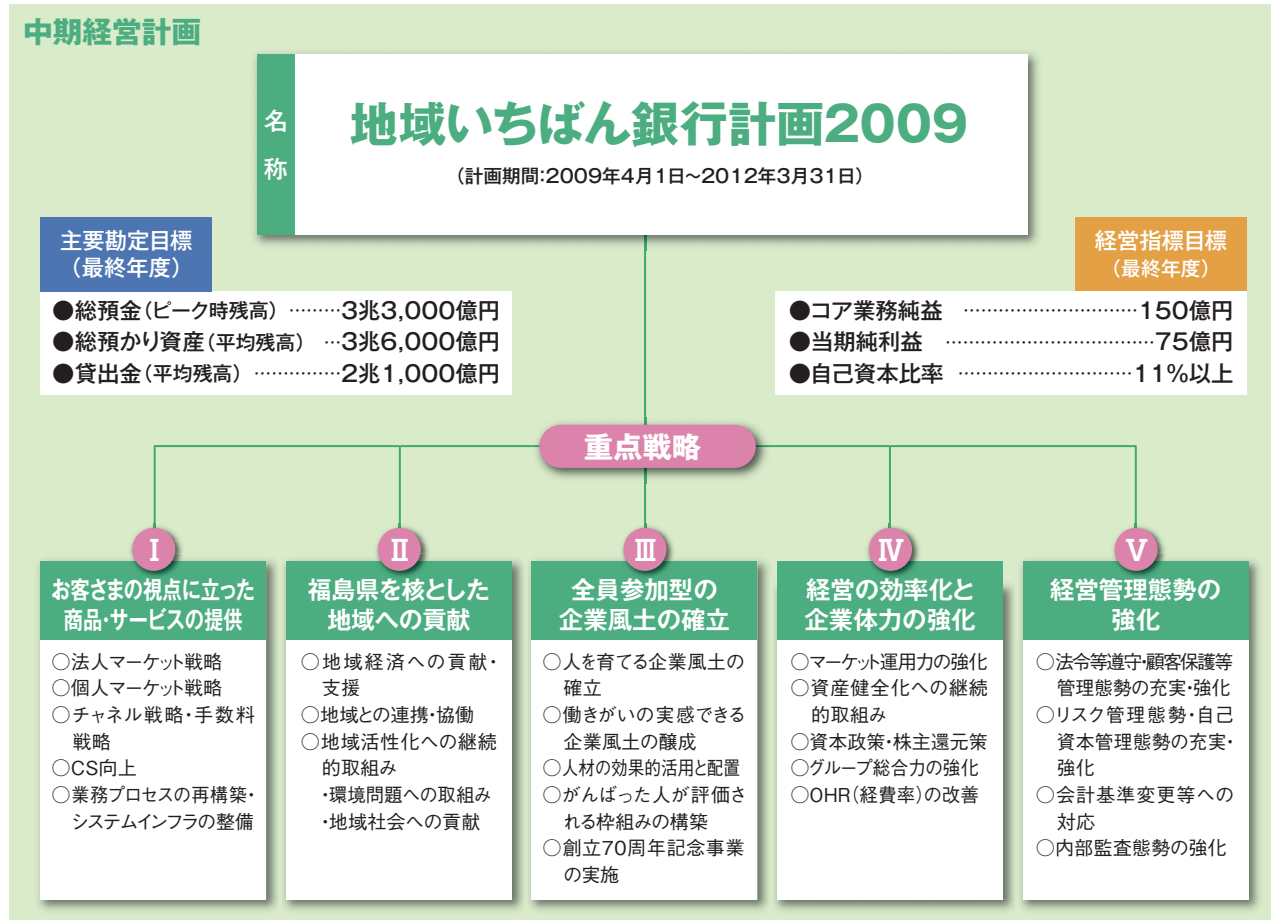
中期経営計画

名称

地域いちばん銀行計画2009

（計画期間:2009年4月1日~2012年3月31日）

主要勘定目標
（最終年度）

●総預金（ピーク時残高）………3兆3,000億円
●総預かり資産（平均残高）…3兆6,000億円
●貸出金（平均残高）……………2兆1,000億円

経営指標目標
（最終年度）

●コア業務純益 ……………………………150億円
●当期純利益 …………………………………75億円
●自己資本比率 ……………………………11%以上

重点戦略

Ⅰ
お客さまの視点に立った商品・サービスの提供

○法人マーケット戦略
○個人マーケット戦略
○チャネル戦略・手数料戦略
○CS向上
○業務プロセスの再構築・システムインフラの整備

Ⅱ
福島県を核とした地域への貢献

○地域経済への貢献・支援
○地域との連携・協働
○地域活性化への継続的取組み
・環境問題への取組み
・地域社会への貢献

Ⅲ
全員参加型の企業風土の確立

○人を育てる企業風土の確立
○働きがいの実感できる企業風土の醸成
○人材の効果的活用と配置
○がんばった人が評価される枠組みの構築
○創立70周年記念事業の実施

Ⅳ
経営の効率化と企業体力の強化

○マーケット運用力の強化
○資産健全化への継続的取組み
○資本政策・株主還元策
○グループ総合力の強化
○OHR（経費率）の改善

Ⅴ
経営管理態勢の強化

○法令等遵守・顧客保護等管理態勢の充実・強化
○リスク管理態勢・自己資本管理態勢の充実・強化
○会計基準変更等への対応
○内部監査態勢の強化